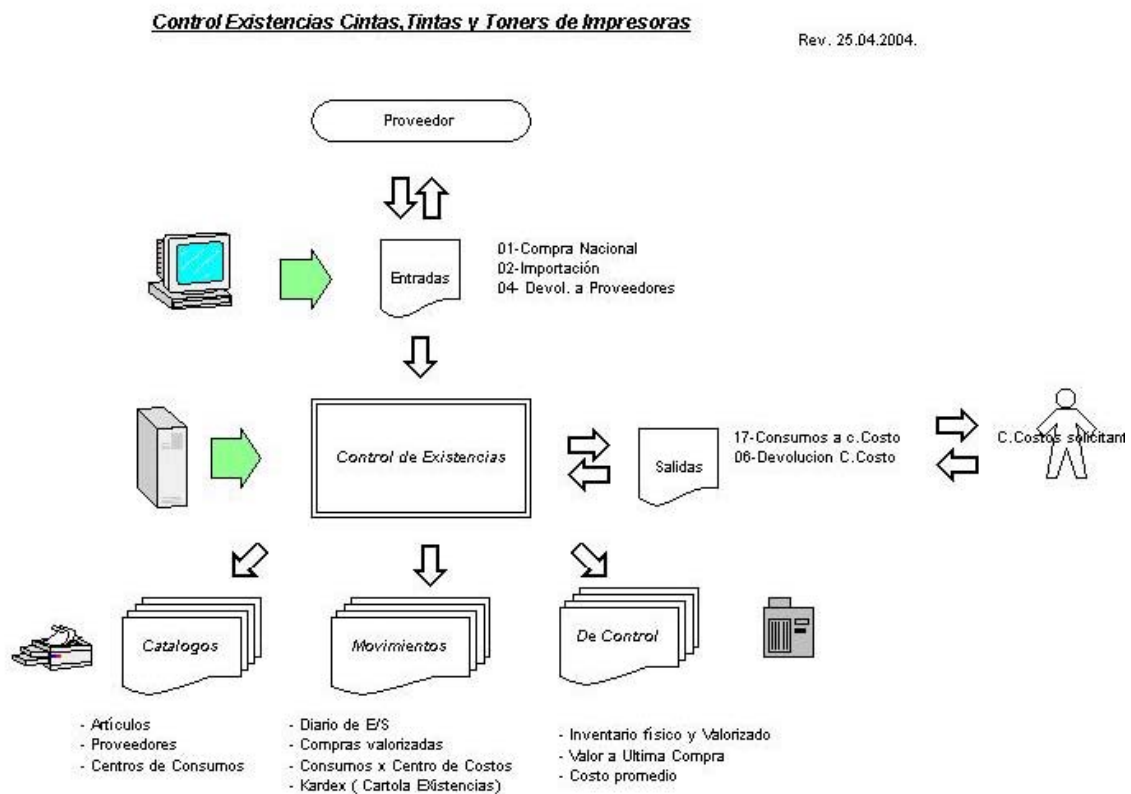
Control Existencias Cintas,Tintas y Toners de Impresoras

Rev. 25.04.2004.

Proveedor

Entradas

01-Compra Nacional
02-Importación
04- Devol. a Proveedores

Control de Existencias

Salidas

17-Consumos a c.Costo
06-Devolucion C.Costo

C.Costos solicitant

Catalogos

Movimientos

De Control

- Artículos
- Proveedores
- Centros de Consumos

- Diario de E/S
- Compras valorizadas
- Consumos x Centro de Costos
- Kardex ( Cartola EXistencias)

- Inventario físico y Valorizado
- Valor a Ultima Compra
- Costo promedio